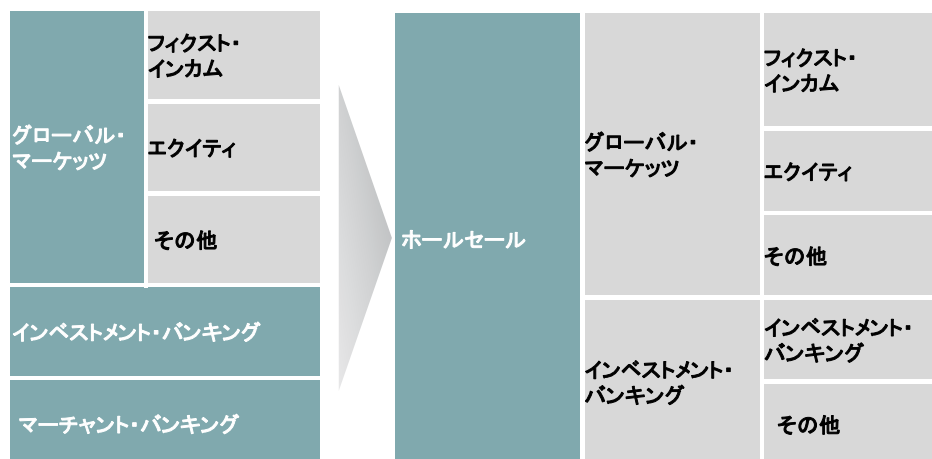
グローバル・マーケッツ

フィクスト・インカム

エクイティ

その他

インベストメント・バンキング

マーチャント・バンキング

ホールセール

グローバル・マーケッツ

フィクスト・インカム

エクイティ

その他

インベストメント・バンキング

インベストメント・バンキング

その他